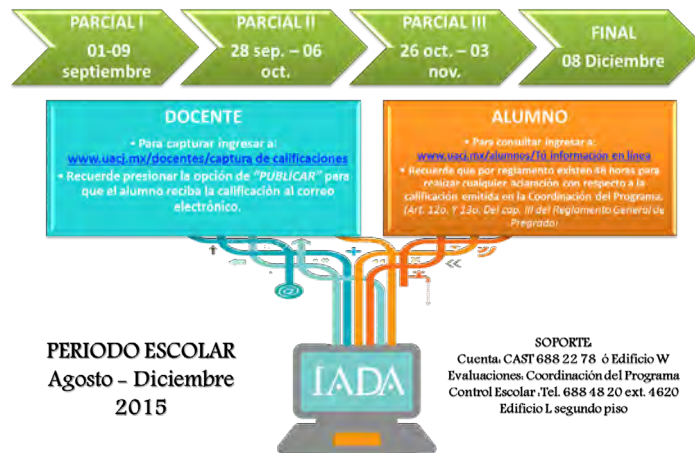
PARCIAL I
01-09 septiembre

PARCIAL II
28 sep. – 06 oct.

PARCIAL III
26 oct. – 03 nov.

FINAL
08 Diciembre

DOCENTE
• Para capturar ingresar a: www.uacj.mx/docentes/captura de calificaciones
• Recuerde presionar la opción de *"PUBLICAR"* para que el alumno reciba la calificación al correo electrónico.

ALUMNO
• Para consultar ingresar a: www.uacj.mx/alumnos/Tú información en línea
• Recuerde que por reglamento existen 48 horas para realizar cualquier aclaración con respecto a la calificación emitida en la Coordinación del Programa. (Art. 12o. Y 13o. Del cap. III del Reglamento General de Pregrado)

PERIODO ESCOLAR
Agosto - Diciembre
2015

IADA

SOPORTE
Cuenta: CAST 688 22 78 ó Edificio W
Evaluaciones: Coordinación del Programa
Control Escolar :Tel. 688 48 20 ext. 4620
Edificio L segundo piso